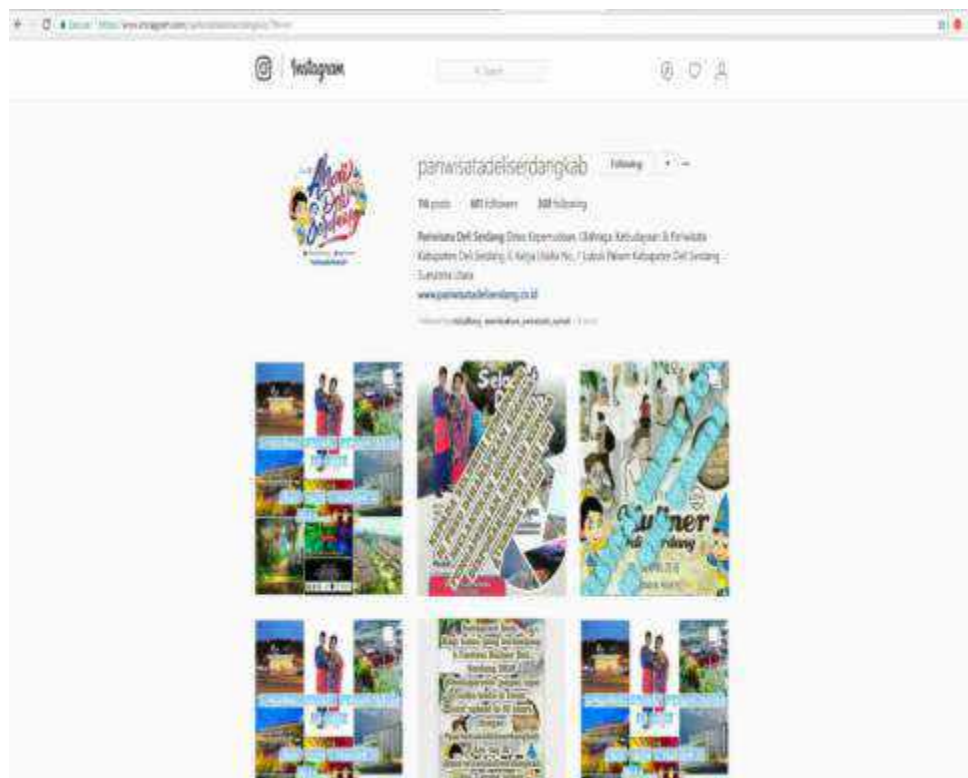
Secure | https://www.instagram.com/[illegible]

Instagram

Search

pariwisatadeliserdangkab Following

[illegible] posts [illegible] followers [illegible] following

Pariwisata Deli Serdang Dinas Kepemudaan, Olahraga, Kebudayaan & Pariwisata Kabupaten Deli Serdang, Jl. Karya Utama No. 7 Lubuk Pakam Kabupaten Deli Serdang Sumatera Utara

www.pariwisatadeliserdang.co.id

Followed by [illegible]

Mari ke Deli Serdang

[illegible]

Kuliner Deli Serdang